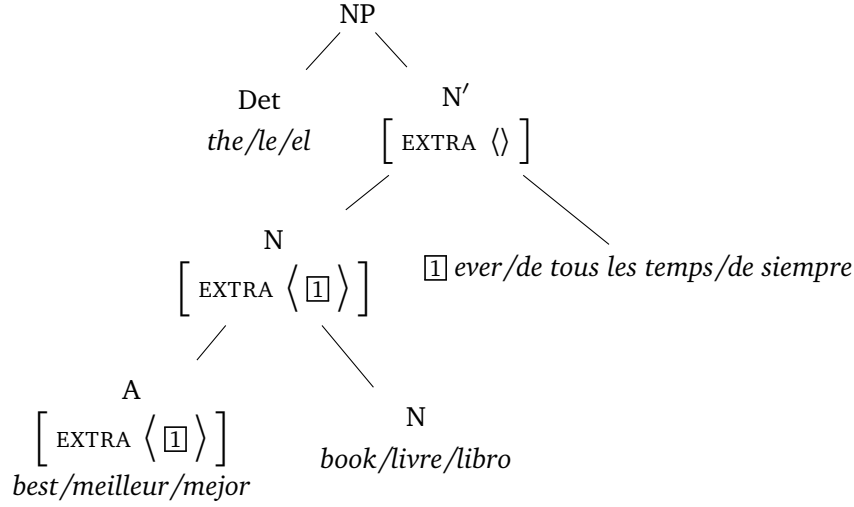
NP

Det
*the/le/el*

N′
$\left[\text{EXTRA } \langle\rangle\right]$

N
$\left[\text{EXTRA } \left\langle \boxed{1} \right\rangle\right]$

$\boxed{1}$ *ever/de tous les temps/de siempre*

A
$\left[\text{EXTRA } \left\langle \boxed{1} \right\rangle\right]$
*best/meilleur/mejor*

N
*book/livre/libro*